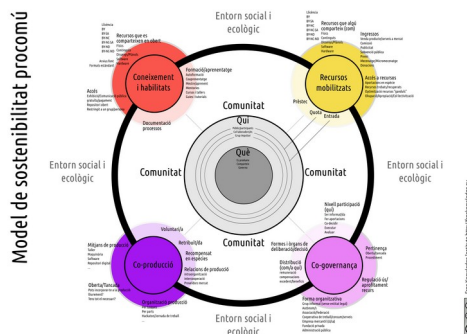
Model de sostenibilitat procomú

Entorn social i ecològic

Entorn social i ecològic

Entorn social i ecològic

Entorn social i ecològic

Entorn social i ecològic

Coneixement i habilitats

Recursos que es comparteixen en obert

Formació/aprenentatge

Accés

Documentació processos

Recursos mobilitzats

Recursos que algú comparteix (com)

Ingressos

Accés a recursos

Préstec

Quota

Entrada

Comunitat

Comunitat

Comunitat

Comunitat

Qui

Què

Co-producció

Voluntari/a

Retribuït/da

Mitjans de producció

Recompensat en espècies

Relacions de producció

Oberta/Tancada

Organització producció

Co-governança

Nivell participació (qui)

Formes i òrgans de deliberació/decisió

Distribució (com/a qui)

Pertinença

Regulació ús/aprofitament recurs

Forma organitzativa